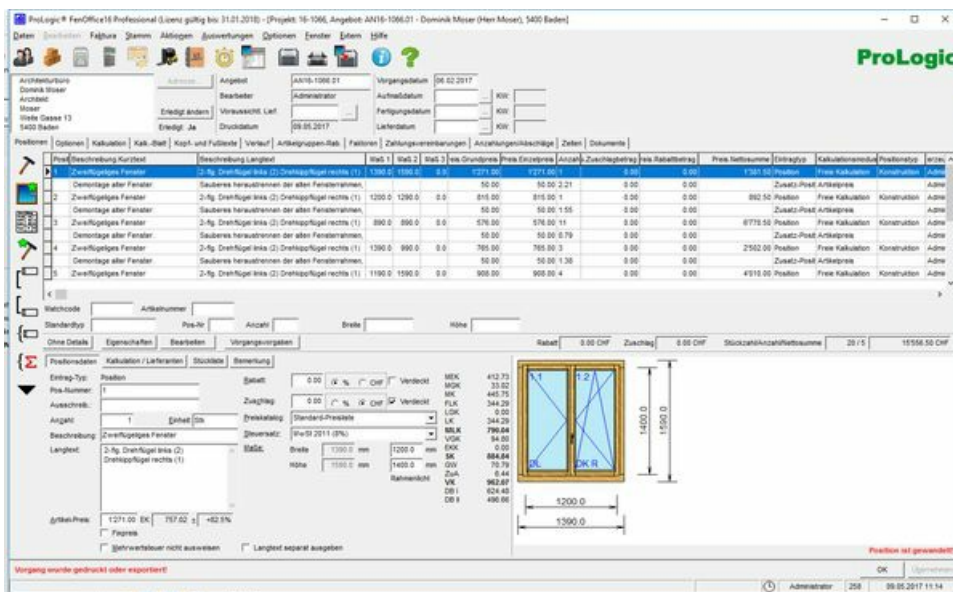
ProLogic® FenOffice16 Professional (Lizenz gültig bis: 31.01.2018) - [Projekt: 16-1066, Angebot: AN16-1066.01 - Dominik Moser (Herr Moser), 5400 Baden]

Daten Bearbeiten Faktura Stamm Aktionen Auswertungen Optionen Fenster Extern Hilfe

ProLogic

Architekturbüro
Dominik Moser
Architekt
Moser
Weite Gasse 13
5400 Baden

Adresse...
Erledigt ändern
Erledigt: Ja

Angebot AN16-1066.01
Bearbeiter Administrator
Voraussicht. Lief.
Druckdatum 09.05.2017

Vorgangsdatum 06.02.2017
Aufmaßdatum KW:
Fertigungsdatum KW:
Lieferdatum KW:

Positionen | Optionen | Kalkulation | Kalk.-Blatt | Kopf- und Fußtexte | Verlauf | Artikelgruppen-Rab. | Faktoren | Zahlungsvereinbarungen | Anzahlungen/Abschläge | Zeiten | Dokumente

| Posit | Beschreibung Kurztext | Beschreibung Langtext | Maß 1 | Maß 2 | Maß 3 | eis Grundpreis | Preis Einzelpreis | Anzahl | Zuschlagbetrag | eis Rabattbetrag | Preis Nettosumme | Eintragtyp | Kalkulationsmodus | Positionstyp | erzeu |
|---|---|---|---|---|---|---|---|---|---|---|---|---|---|---|---|
| 1 | Zweiflügeliges Fenster | 2-flg. Drehflügel links (2) Drehkippflügel rechts (1) | 1390.0 | 1590.0 | 0.0 | 1'271.00 | 1'271.00 | 1 | 0.00 | 0.00 | 1'301.50 | Position | Freie Kalkulation | Konstruktion | Admi |
| | Demontage alter Fenster | Sauberes herausnehmen der alten Fensterrahmen, | | | | 50.00 | 50.00 | 2.21 | 0.00 | 0.00 | | Zusatz-Posit | Artikelpreis | | Admi |
| 2 | Zweiflügeliges Fenster | 2-flg. Drehflügel links (2) Drehkippflügel rechts (1) | 1200.0 | 1290.0 | 0.0 | 815.00 | 815.00 | 1 | 0.00 | 0.00 | 892.50 | Position | Freie Kalkulation | Konstruktion | Admi |
| | Demontage alter Fenster | Sauberes herausnehmen der alten Fensterrahmen, | | | | 50.00 | 50.00 | 1.55 | 0.00 | 0.00 | | Zusatz-Posit | Artikelpreis | | Admi |
| 3 | Zweiflügeliges Fenster | 2-flg. Drehflügel links (2) Drehkippflügel rechts (1) | 890.0 | 890.0 | 0.0 | 576.00 | 576.00 | 11 | 0.00 | 0.00 | 6'770.50 | Position | Freie Kalkulation | Konstruktion | Admi |
| | Demontage alter Fenster | Sauberes herausnehmen der alten Fensterrahmen, | | | | 50.00 | 50.00 | 0.79 | 0.00 | 0.00 | | Zusatz-Posit | Artikelpreis | | Admi |
| 4 | Zweiflügeliges Fenster | 2-flg. Drehflügel links (2) Drehkippflügel rechts (1) | 1390.0 | 990.0 | 0.0 | 765.00 | 765.00 | 3 | 0.00 | 0.00 | 2'502.00 | Position | Freie Kalkulation | Konstruktion | Admi |
| | Demontage alter Fenster | Sauberes herausnehmen der alten Fensterrahmen, | | | | 50.00 | 50.00 | 1.38 | 0.00 | 0.00 | | Zusatz-Posit | Artikelpreis | | Admi |
| 5 | Zweiflügeliges Fenster | 2-flg. Drehflügel links (2) Drehkippflügel rechts (1) | 1190.0 | 1590.0 | 0.0 | 908.00 | 908.00 | 4 | 0.00 | 0.00 | 4'510.00 | Position | Freie Kalkulation | Konstruktion | Admi |

Matchcode Artikelnummer
Standardtyp Pos-Nr Anzahl Breite Höhe
Ohne Details Eigenschaften Bearbeiten Vorgangsvorgaben
Rabatt 0.00 CHF Zuschlag 0.00 CHF Stückzahl/Anzahl/Nettosumme 20 / 5 15'556.50 CHF

Positionsdaten | Kalkulation / Lieferanten | Stückliste | Bemerkung

Eintrag-Typ: Position
Pos-Nummer: 1
Ausschreib.:
Anzahl: 1 Einheit Stk
Beschreibung: Zweiflügeliges Fenster
Langtext: 2-flg. Drehflügel links (2) Drehkippflügel rechts (1)

Rabatt 0.00 % CHF Verdeckt
Zuschlag 0.00 % CHF Verdeckt
Preiskatalog: Standard-Preisliste
Steuersatz: MwSt 2011 (8%)
Maße: Breite 1390.0 mm 1200.0 mm
Höhe 1590.0 mm 1400.0 mm
Rahmenlicht

MEK 412.73
MGK 33.02
MK 445.75
FLK 344.29
LDK 0.00
LK 344.29
MLK 790.04
VGK 94.80
EKK 0.00
SK 884.84
GW 70.79
ZoA 6.44
VK 962.07
DB I 624.48
DB II 490.66

1.1 1.2
DL DK R
1400.0 1590.0
1200.0
1390.0

Artikel-Preis: 1'271.00 EK 757.02 ± +62.5%
Festpreis
Mehrwertsteuer nicht ausweisen Langtext separat ausgeben

Position ist gewendet!

Vorgang wurde gedruckt oder exportiert!
OK Übernehmen
Administrator 258 09.05.2017 11:14